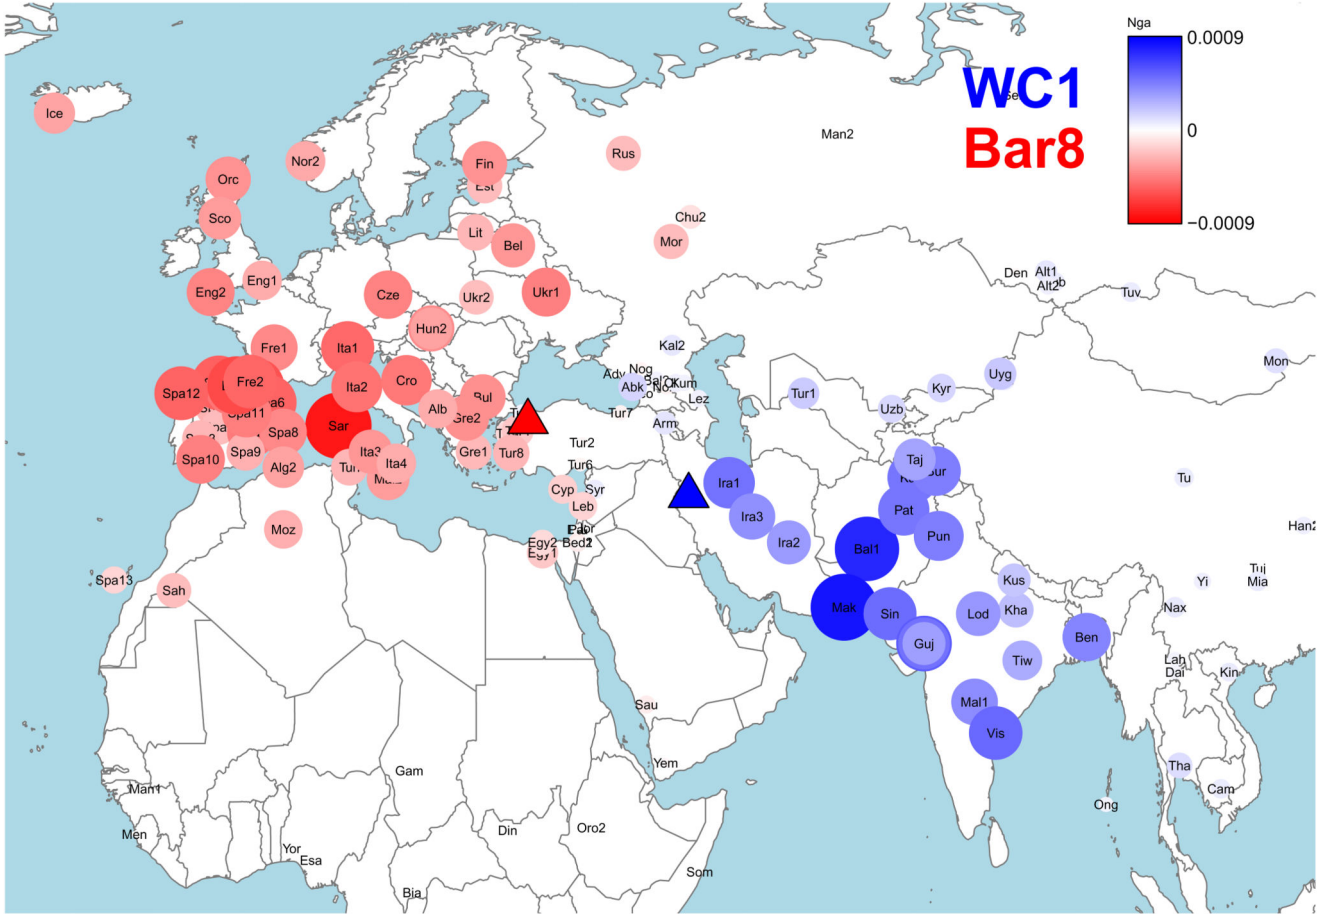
WC1
Bar8

Nga
0.0009
0
−0.0009

Ice
Nor2
Fin
Est
Rus
Man2
Orc
Sco
Chu2
Lit
Bel
Mor
Eng1
Eng2
Cze
Ukr2
Ukr1
Den
Alt1
Alt2
Tuv
Hun2
Fre1
Ita1
Kal2
Fre2
Spa12
Ita2
Cro
Nog
Adv
Abk
Kum
Mon
Spa11
a6
Bul
Alb
Gre2
Lez
Tur1
Kyr
Uyg
Spa8
Sar
Tur7
Arm
Uzb
Spa9
Spa10
Alg2
Ita3
Ita4
Gre1
Tur8
Tur2
Tur6
Taj
Tu
Cyp
Syr
Ira1
Pat
Leb
Ira3
Pun
Egy2
Bed2
Ira2
Bal1
Han2
Moz
Kus
Tuj
Mia
Spa13
Sah
Yi
Mak
Sin
Kha
Lod
Nax
Guj
Ben
Tiw
Lah
Dai
Kin
Sau
Mal1
Vis
Yem
Tha
Gam
Cam
Man1
Ong
Men
Din
Oro2
Yor
Esa
Som
Bia